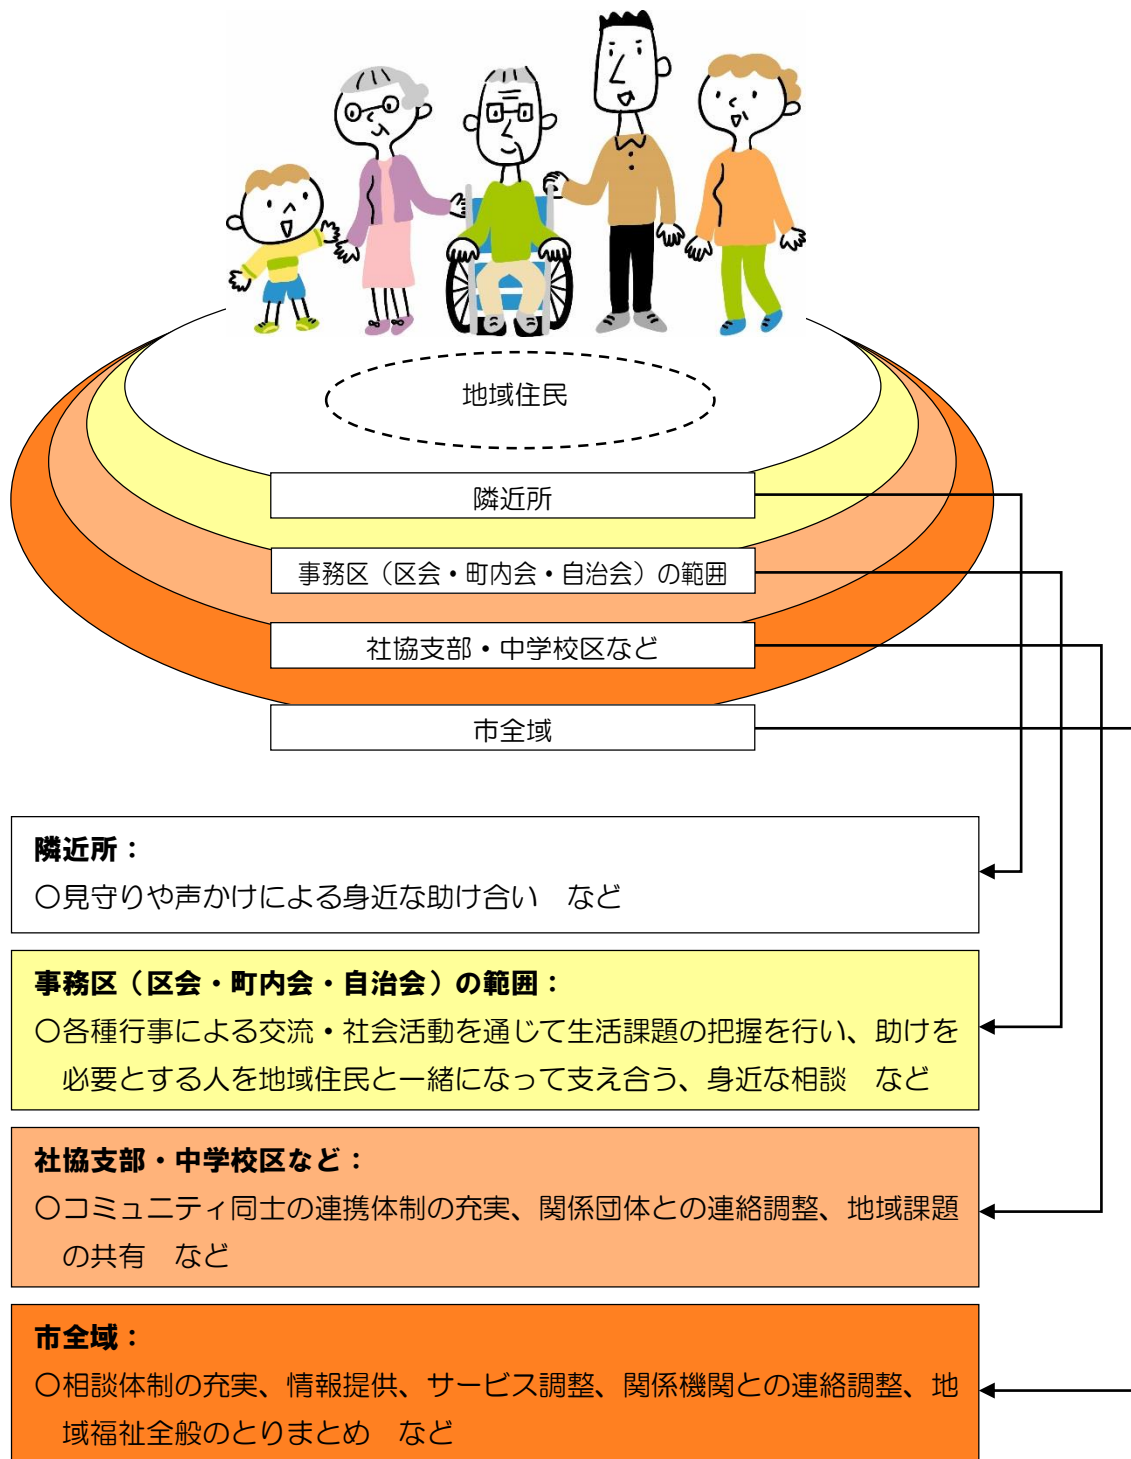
地域住民

隣近所

事務区（区会・町内会・自治会）の範囲

社協支部・中学校区など

市全域

隣近所：
○見守りや声かけによる身近な助け合い　など

事務区（区会・町内会・自治会）の範囲：
○各種行事による交流・社会活動を通じて生活課題の把握を行い、助けを必要とする人を地域住民と一緒になって支え合う、身近な相談　など

社協支部・中学校区など：
○コミュニティ同士の連携体制の充実、関係団体との連絡調整、地域課題の共有　など

市全域：
○相談体制の充実、情報提供、サービス調整、関係機関との連絡調整、地域福祉全般のとりまとめ　など